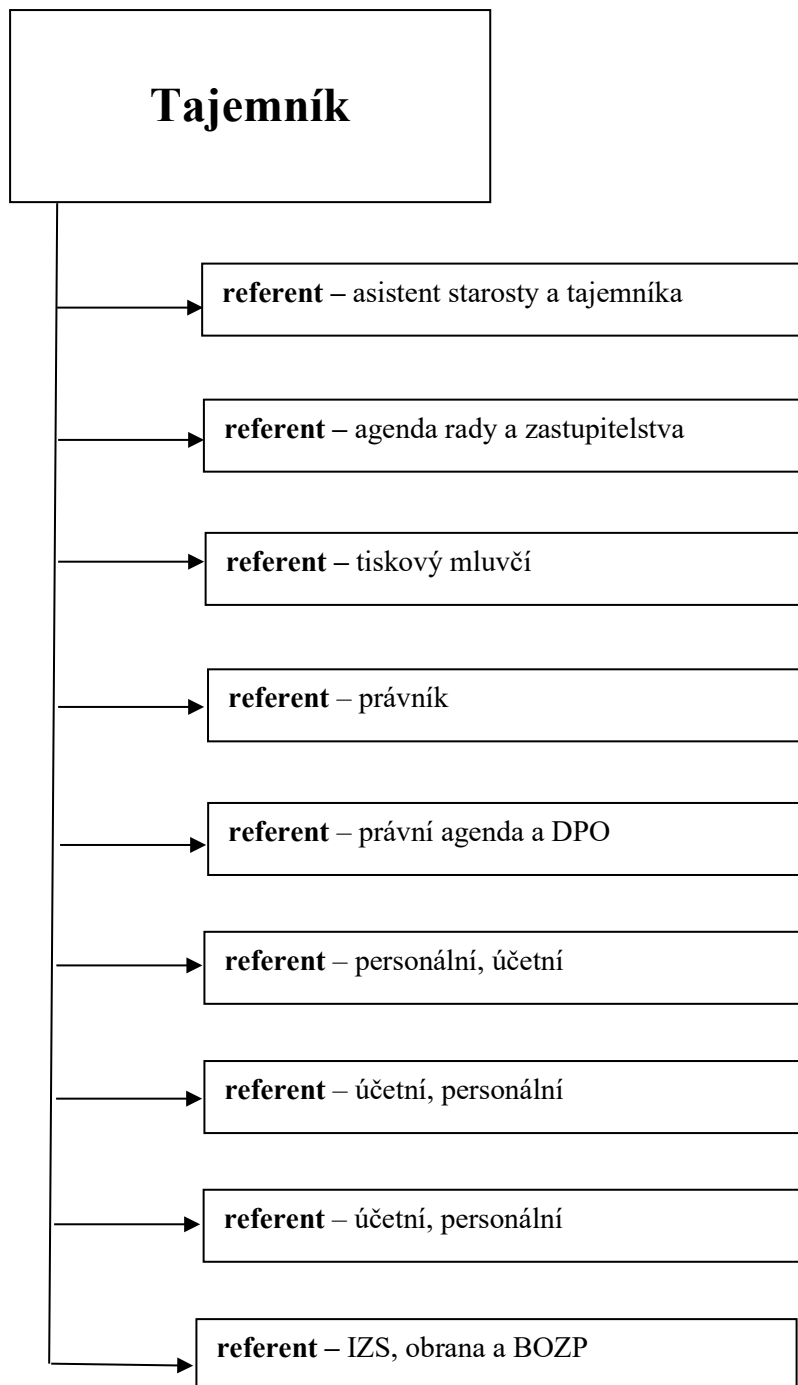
Tajemník

referent – asistent starosty a tajemníka

referent – agenda rady a zastupitelstva

referent – tiskový mluvčí

referent – právník

referent – právní agenda a DPO

referent – personální, účetní

referent – účetní, personální

referent – účetní, personální

referent – IZS, obrana a BOZP